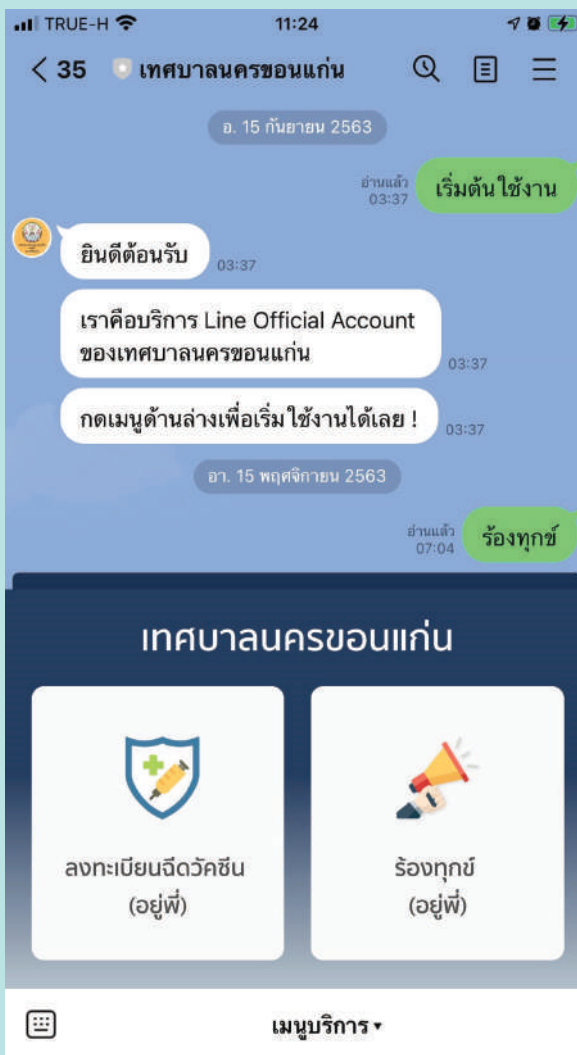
TRUE-H 11:24

< 35 เทศบาลนครขอนแก่น

อ. 15 กันยายน 2563

อ่านแล้ว 03:37 เริ่มต้นใช้งาน

ยินดีต้อนรับ 03:37

เราคือบริการ Line Official Account ของเทศบาลนครขอนแก่น 03:37

กดเมนูด้านล่างเพื่อเริ่มใช้งานได้เลย ! 03:37

อา. 15 พฤศจิกายน 2563

อ่านแล้ว 07:04 ร้องทุกข์

เทศบาลนครขอนแก่น

ลงทะเบียนฉีดวัคซีน (อยู่พี่)

ร้องทุกข์ (อยู่พี่)

เมนูบริการ ▾